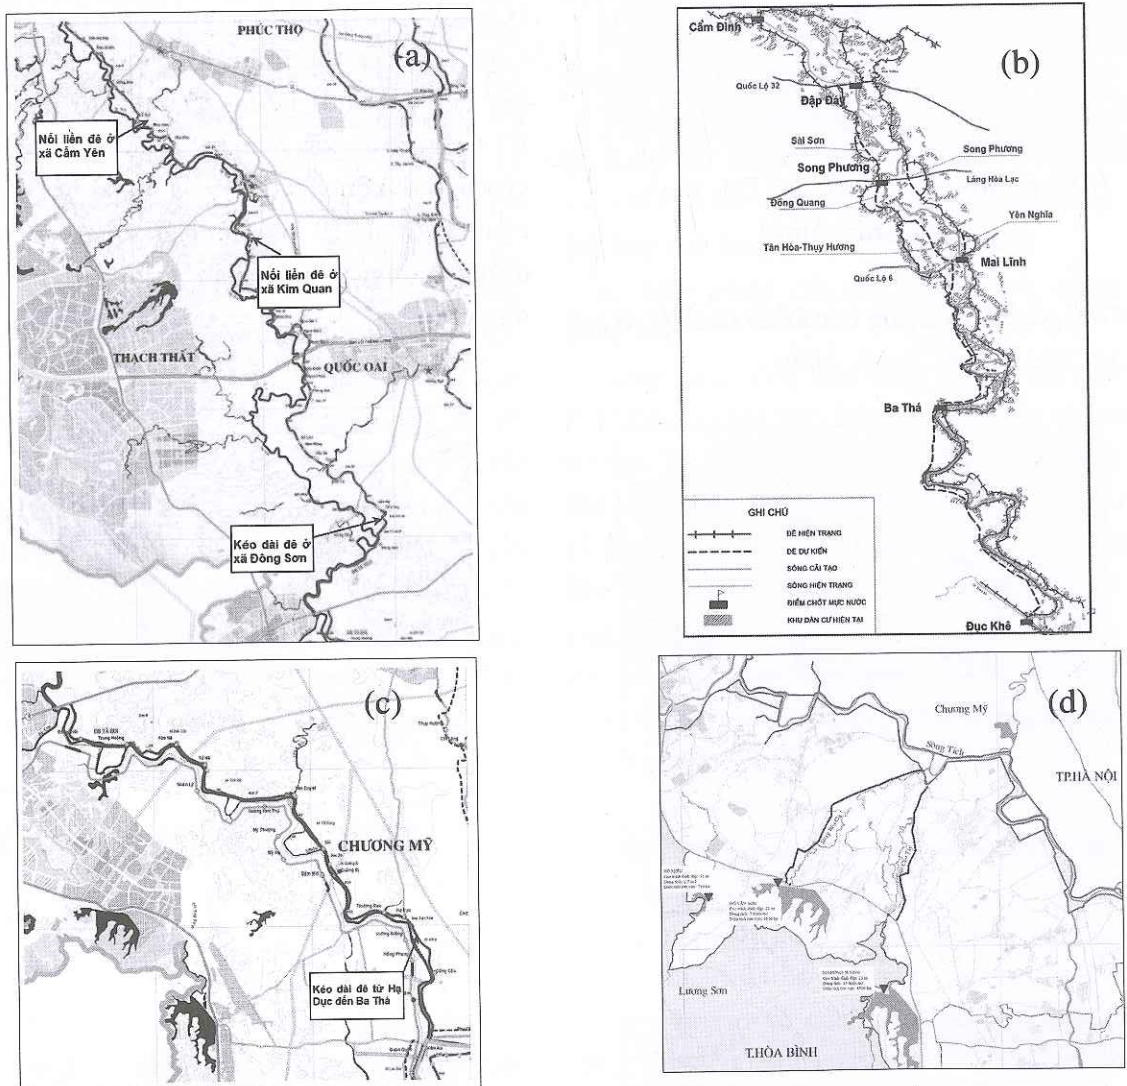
PHÚC THỌ

(a)

Nối liền đê ở xã Cẩm Yên

Nối liền đê ở xã Kim Quan

THẠCH THẤT

QUỐC OAI

Kéo dài đê ở xã Đông Sơn

Cẩm Đình

(b)

Quốc Lộ 32

Đập Đáy

Sài Sơn

Song Phương

Song Phương

Láng Hòa Lạc

Đông Quang

Yên Nghĩa

Tân Hòa-Thụy Hương

Mai Lĩnh

Quốc Lộ 6

Ba Thá

GHI CHÚ

ĐÊ HIỆN TRẠNG

ĐÊ DỰ KIẾN

SÔNG CẢI TẠO

SÔNG HIỆN TRẠNG

ĐIỂM CHỐT MỰC NƯỚC

KHU DÂN CƯ HIỆN TẠI

Đục Khê

(c)

CHƯƠNG MỸ

Kéo dài đê từ Hạ Dục đến Ba Thá

(d)

Chương Mỹ

Sông Tích

TP.HÀ NỘI

Lương Sơn

T.HÒA BÌNH